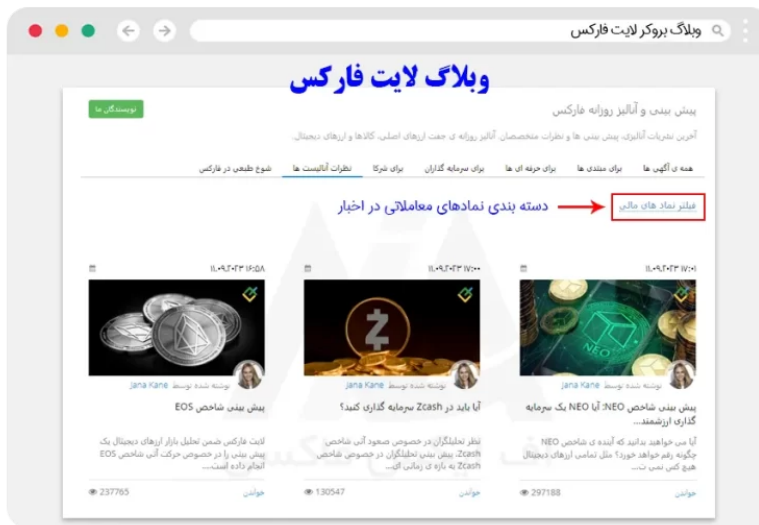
وبلاگ بروکر لایت فارکس

وبلاگ لایت فارکس

پیش بینی و آنالیز روزانه فارکس

آخرین نشریات آنالیز، پیش بینی ها و نظرات متخصصان، آنالیز روزانه ی جفت ارزهای اصلی، کالاها و ارزهای دیجیتال.

نویسندگان ما

همه ی آگهی ها | برای مبتدی ها | برای حرفه ای ها | برای سرمایه گذاران | برای شرکا | نظرات آنالیست ها | شوخ طبعی در فارکس

فیلتر نماد های مالی

دسته بندی نمادهای معاملاتی در اخبار

۱۱.۰۹.۲۰۲۳ ۱۷:۰۱

نوشته شده توسط Jana Kane

پیش بینی شاخص NEO: آیا NEO یک سرمایه گذاری ارزشمند...

آیا می خواهید بدانید که آینده ی شاخص NEO چگونه رقم خواهد خورد؟ مثل تمامی ارزهای دیجیتال هیچ کس نمی ت...

خواندن 297188

۱۱.۰۹.۲۰۲۳ ۱۷:۰۰

نوشته شده توسط Jana Kane

آیا باید در Zcash سرمایه گذاری کنید؟

نظر تحلیلگران در خصوص صعود آتی شاخص Zcash، پیش بینی تحلیلگران در خصوص شاخص Zcash به تازه ی زمانی اک...

خواندن 130547

۱۱.۰۹.۲۰۲۳ ۱۶:۵۸

نوشته شده توسط Jana Kane

پیش بینی شاخص EOS

لایت فارکس ضمن تحلیل بازار ارزهای دیجیتال یک پیش بینی را در خصوص حرکت آتی شاخص EOS انجام داده است...

خواندن 237765